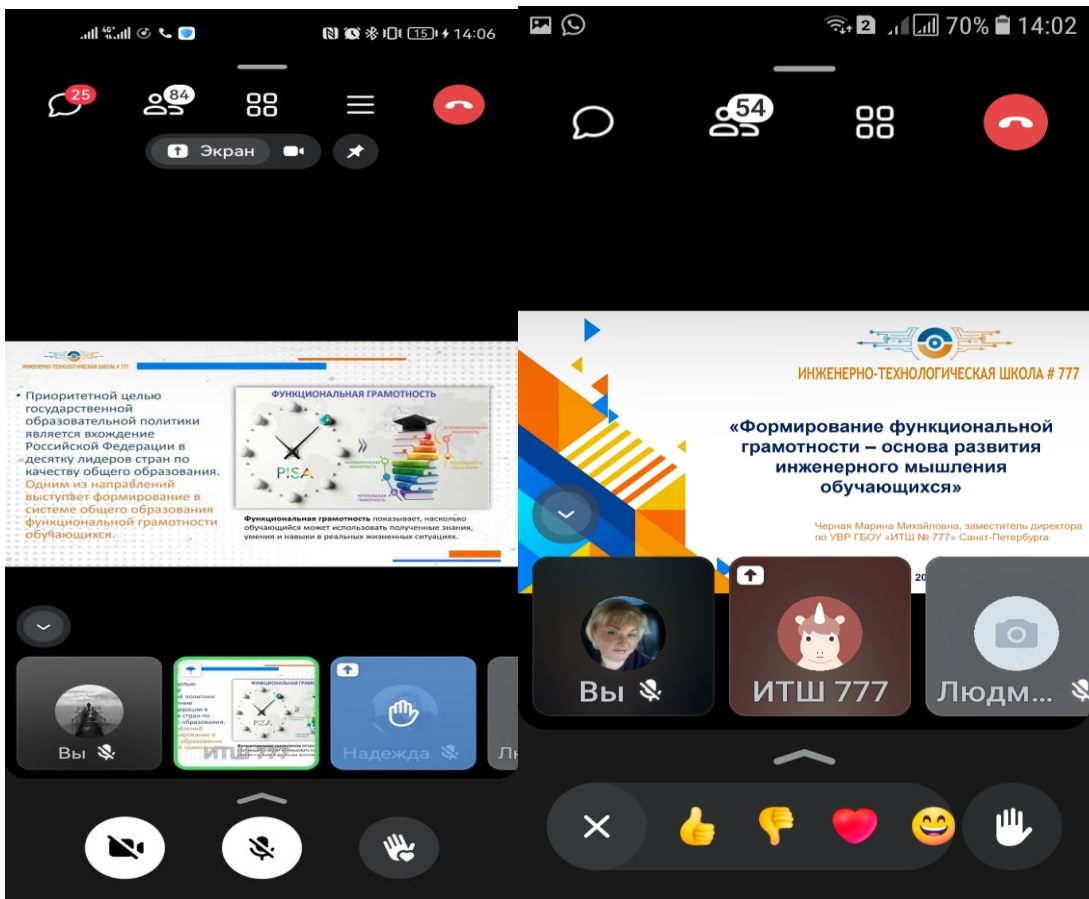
15 14:06

25 84

Экран

ИНЖЕНЕРНО-ТЕХНОЛОГИЧЕСКАЯ ШКОЛА № 777

• Приоритетной целью государственной образовательной политики является вхождение Российской Федерации в десятку лидеров стран по качеству общего образования. Одним из направлений выступает формирование в системе общего образования функциональной грамотности обучающихся.

ФУНКЦИОНАЛЬНАЯ ГРАМОТНОСТЬ

PISA

Функциональная грамотность показывает, насколько обучающийся может использовать полученные знания, умения и навыки в реальных жизненных ситуациях.

Вы

ИТШ 777

Надежда

Лı

70% 14:02

54

ИНЖЕНЕРНО-ТЕХНОЛОГИЧЕСКАЯ ШКОЛА # 777

«Формирование функциональной грамотности – основа развития инженерного мышления обучающихся»

Черная Марина Михайловна, заместитель директора по УВР ГБОУ «ИТШ № 777» Санкт-Петербурга

20

Вы

ИТШ 777

Людм...